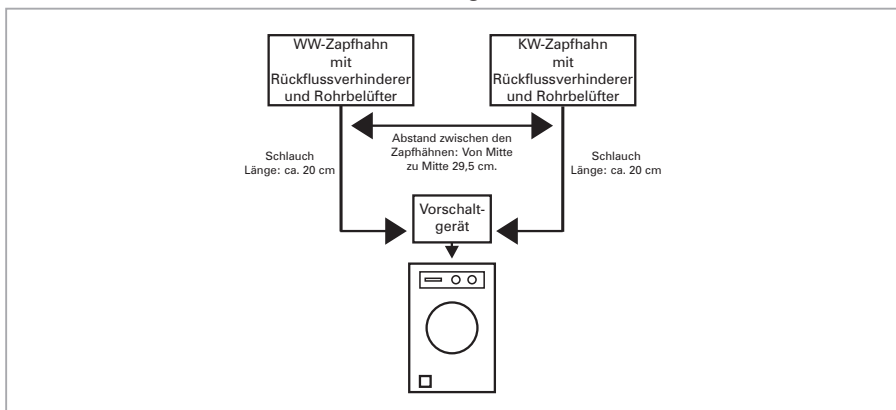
WW-Zapfhahn mit Rückflussverhinderer und Rohrbelüfter

KW-Zapfhahn mit Rückflussverhinderer und Rohrbelüfter

Abstand zwischen den Zapfhähnen: Von Mitte zu Mitte 29,5 cm.

Schlauch Länge: ca. 20 cm

Schlauch Länge: ca. 20 cm

Vorschaltgerät